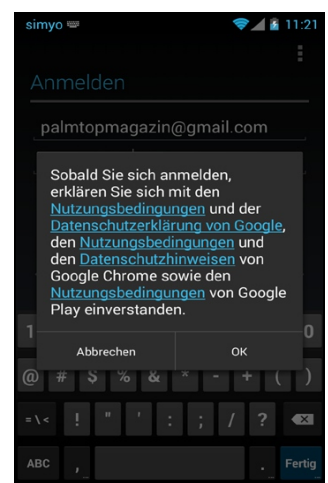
simyo 11:21

Anmelden

palmtopmagazin@gmail.com

Sobald Sie sich anmelden, erklären Sie sich mit den Nutzungsbedingungen und der Datenschutzerklärung von Google, den Nutzungsbedingungen und den Datenschutzhinweisen von Google Chrome sowie den Nutzungsbedingungen von Google Play einverstanden.

Abbrechen OK

1 0

@ # $ % & * - + ( )

= \ < ! " ' : ; / ?

ABC , . Fertig